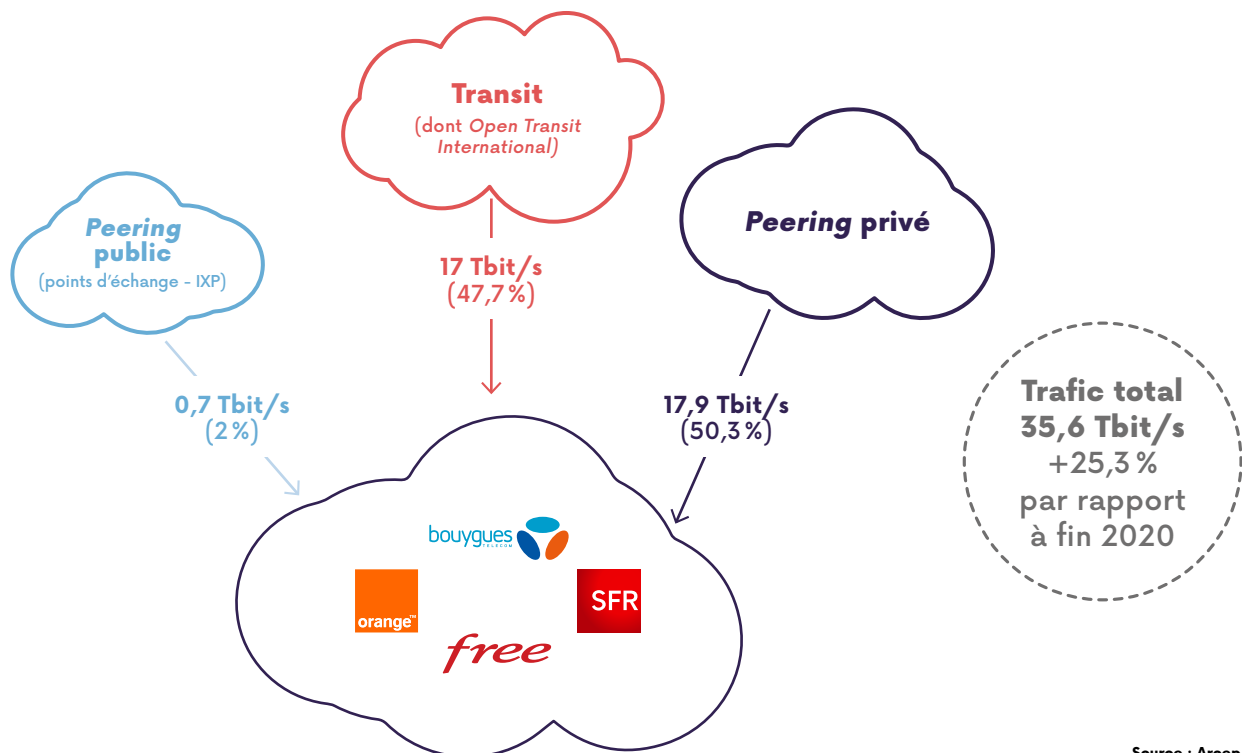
Transit
(dont *Open Transit International*)

*Peering* public
(points d'échange - IXP)

*Peering* privé

17 Tbit/s
(47,7 %)

0,7 Tbit/s
(2 %)

17,9 Tbit/s
(50,3 %)

Trafic total
35,6 Tbit/s
+25,3 %
par rapport
à fin 2020

bouygues TELECOM

orange™

SFR

free

Source : Arcep